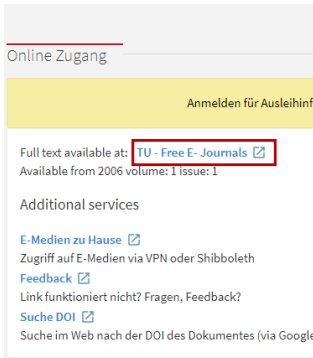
Online Zugang

Anmelden für Ausleihinf

Full text available at: TU - Free E- Journals
Available from 2006 volume: 1 issue: 1

Additional services

E-Medien zu Hause
Zugriff auf E-Medien via VPN oder Shibboleth

Feedback
Link funktioniert nicht? Fragen, Feedback?

Suche DOI
Suche im Web nach der DOI des Dokumentes (via Google